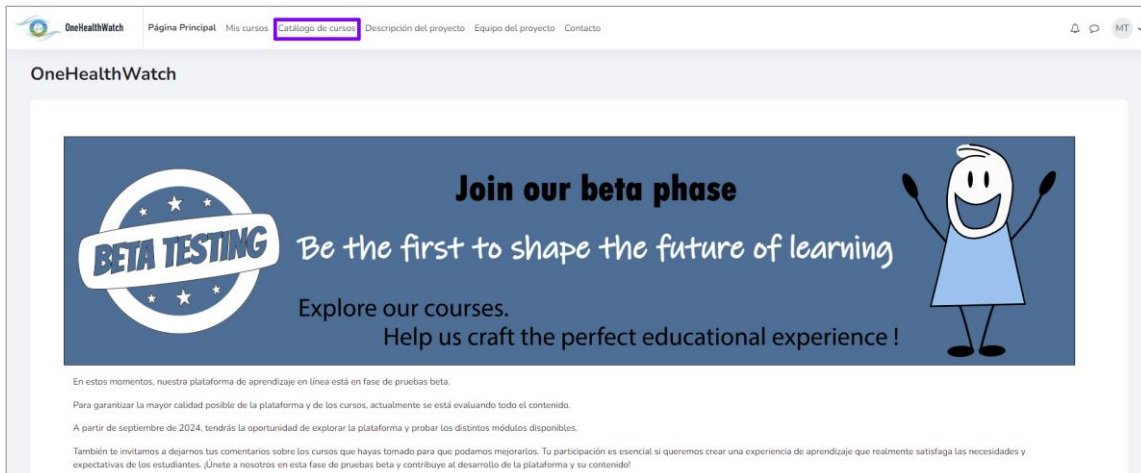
OneHealthWatch Página Principal Mis cursos Catálogo de cursos Descripción del proyecto Equipo del proyecto Contacto

MT

OneHealthWatch

BETA TESTING

Join our beta phase

Be the first to shape the future of learning

Explore our courses.
Help us craft the perfect educational experience !

En estos momentos, nuestra plataforma de aprendizaje en línea está en fase de pruebas beta.

Para garantizar la mayor calidad posible de la plataforma y de los cursos, actualmente se está evaluando todo el contenido.

A partir de septiembre de 2024, tendrás la oportunidad de explorar la plataforma y probar los distintos módulos disponibles.

También te invitamos a dejarnos tus comentarios sobre los cursos que hayas tomado para que podamos mejorarlos. Tu participación es esencial si queremos crear una experiencia de aprendizaje que realmente satisfaga las necesidades y expectativas de los estudiantes. ¡Únete a nosotros en esta fase de pruebas beta y contribuye al desarrollo de la plataforma y su contenido!